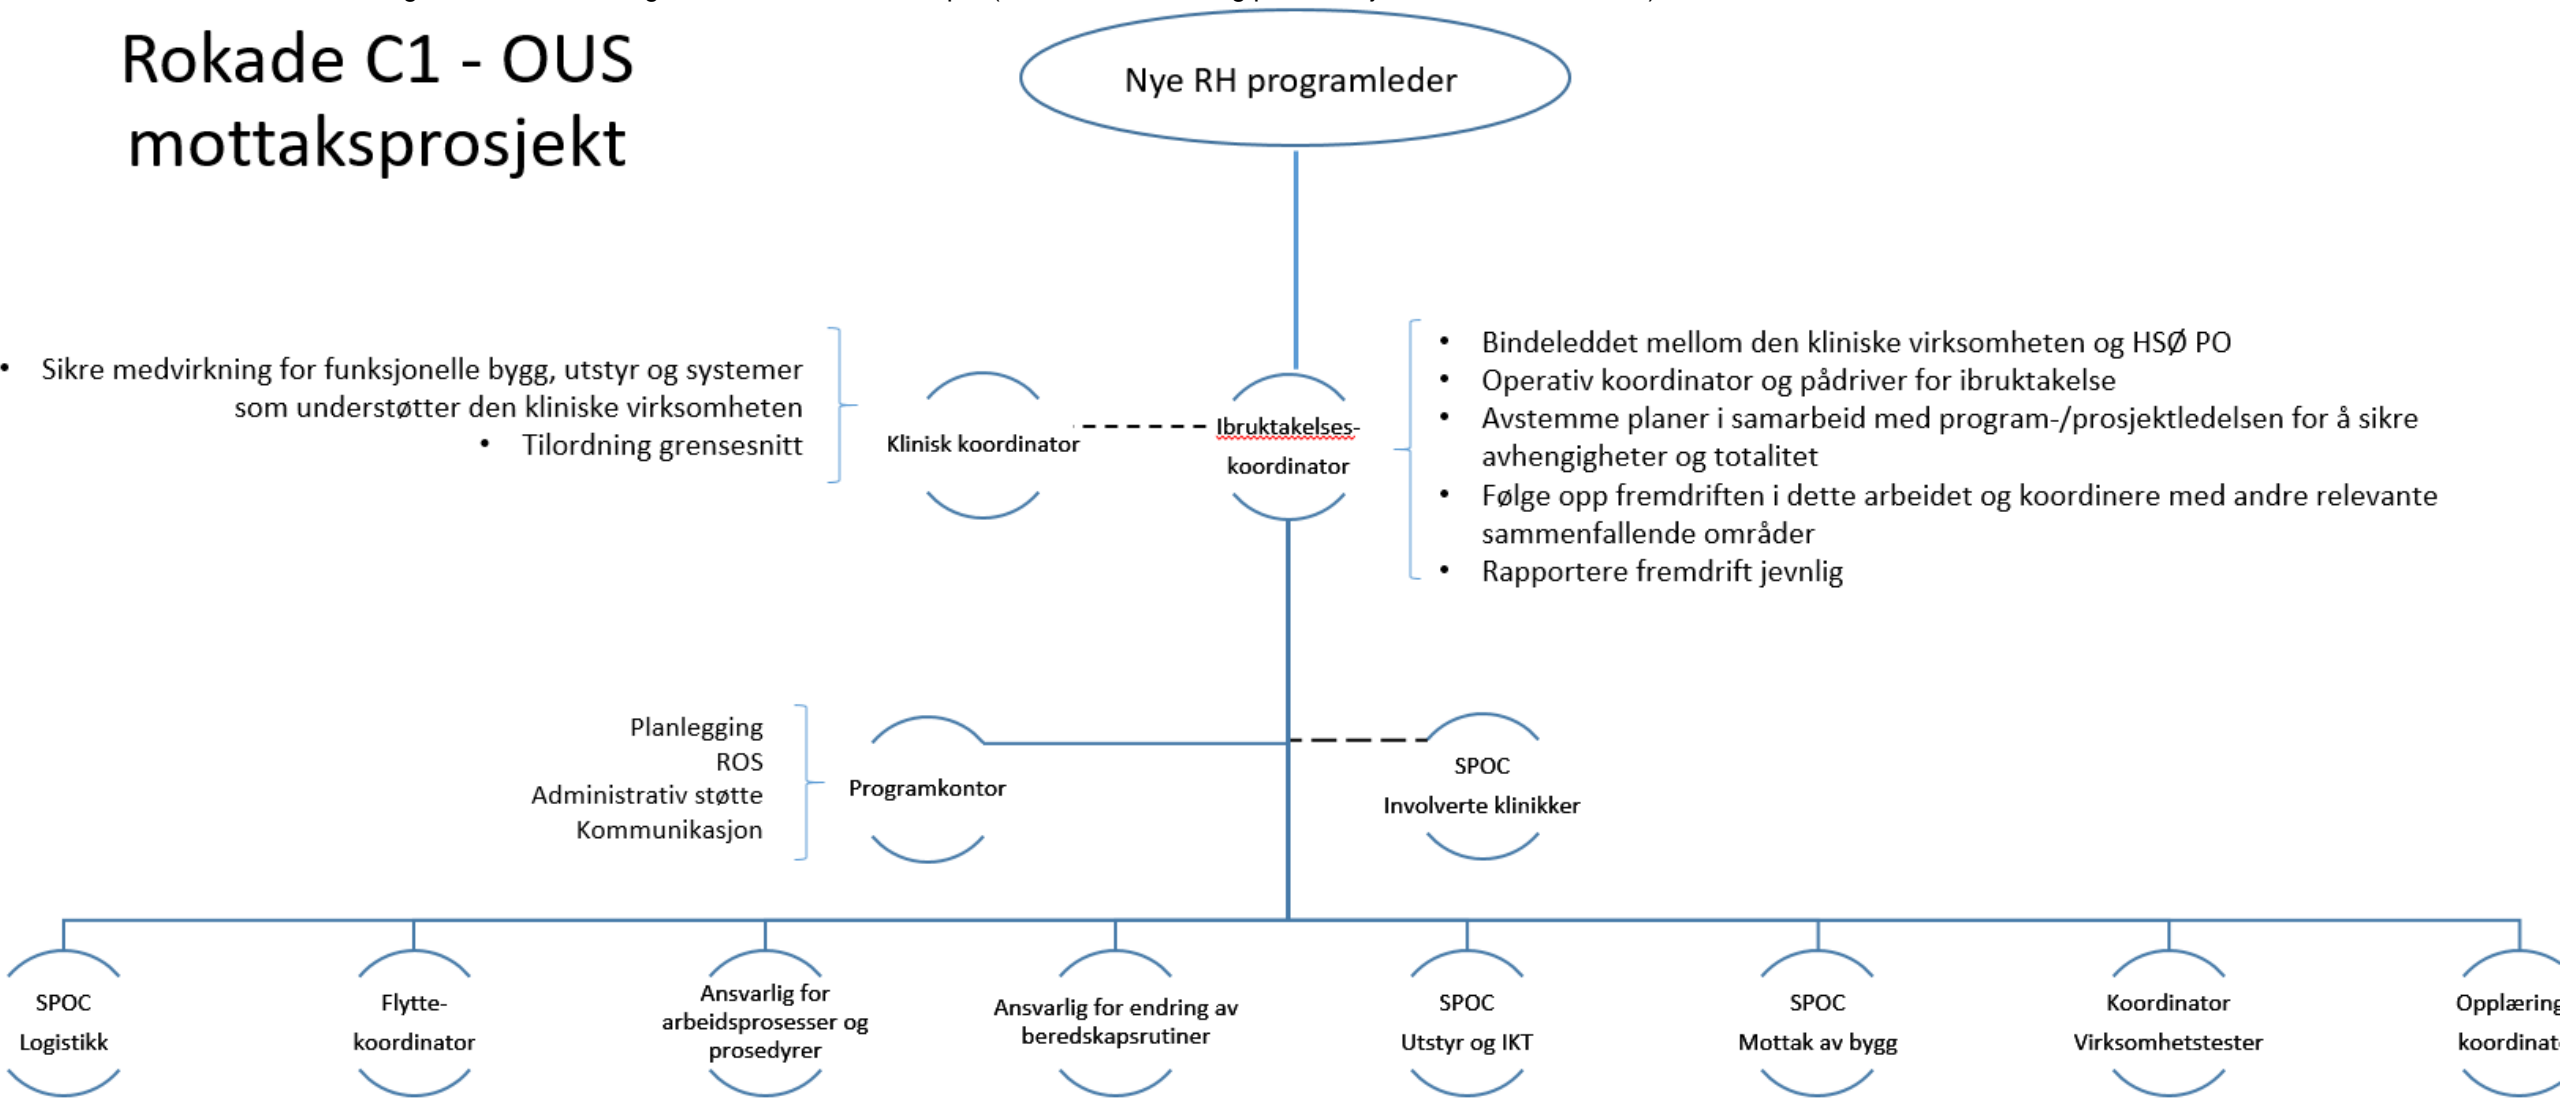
Rokade C1 - OUS mottaksprosjekt

Nye RH programleder

- Sikre medvirkning for funksjonelle bygg, utstyr og systemer som understøtter den kliniske virksomheten
- Tilordning grensesnitt

Klinisk koordinator

Ibruktakelses-koordinator

- Bindeleddet mellom den kliniske virksomheten og HSØ PO
- Operativ koordinator og pådriver for ibruktakelse
- Avstemme planer i samarbeid med program-/prosjektledelsen for å sikre avhengigheter og totalitet
- Følge opp fremdriften i dette arbeidet og koordinere med andre relevante sammenfallende områder
- Rapportere fremdrift jevnlig

Planlegging
ROS
Administrativ støtte
Kommunikasjon

Programkontor

SPOC
Involverte klinikker

SPOC
Logistikk

Flytte-koordinator

Ansvarlig for arbeidsprosesser og prosedyrer

Ansvarlig for endring av beredskapsrutiner

SPOC
Utstyr og IKT

SPOC
Mottak av bygg

Koordinator
Virksomhetstester

Opplæring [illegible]
koordinat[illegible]